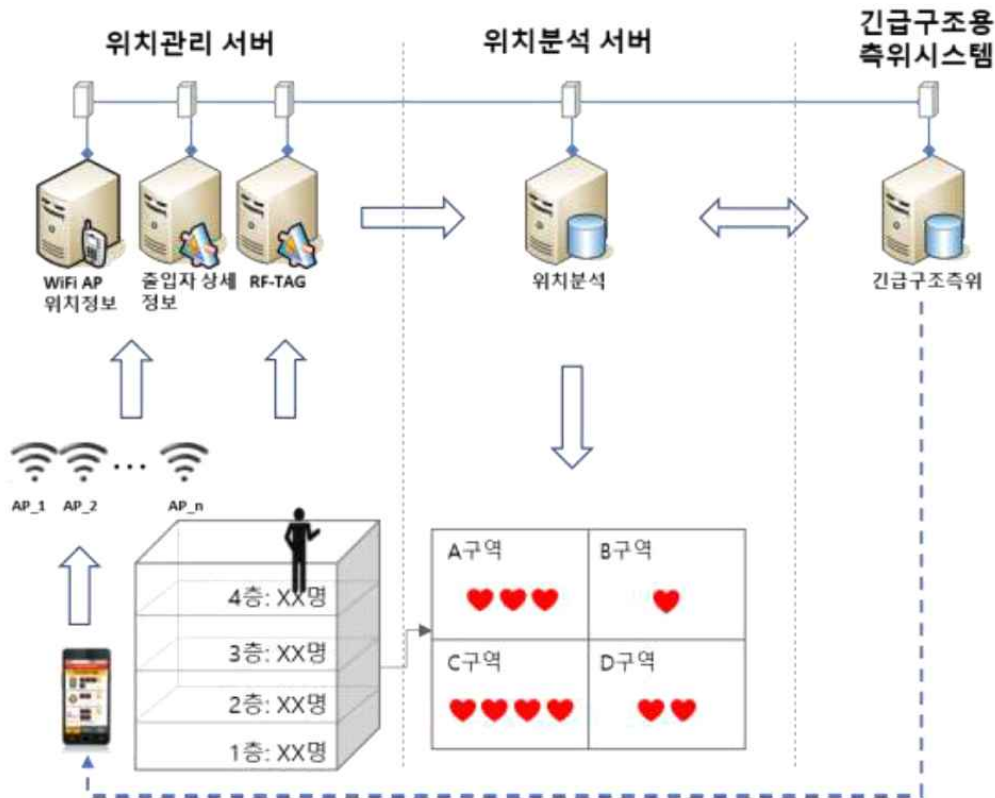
위치관리 서버

위치분석 서버

긴급구조용 측위시스템

WiFi AP 위치정보

출입자 상세 정보

RF-TAG

위치분석

긴급구조측위

AP_1 AP_2 AP_n

4층: XX명

3층: XX명

2층: XX명

1층: XX명

| A구역 | B구역 |
|---|---|
| C구역 | D구역 |